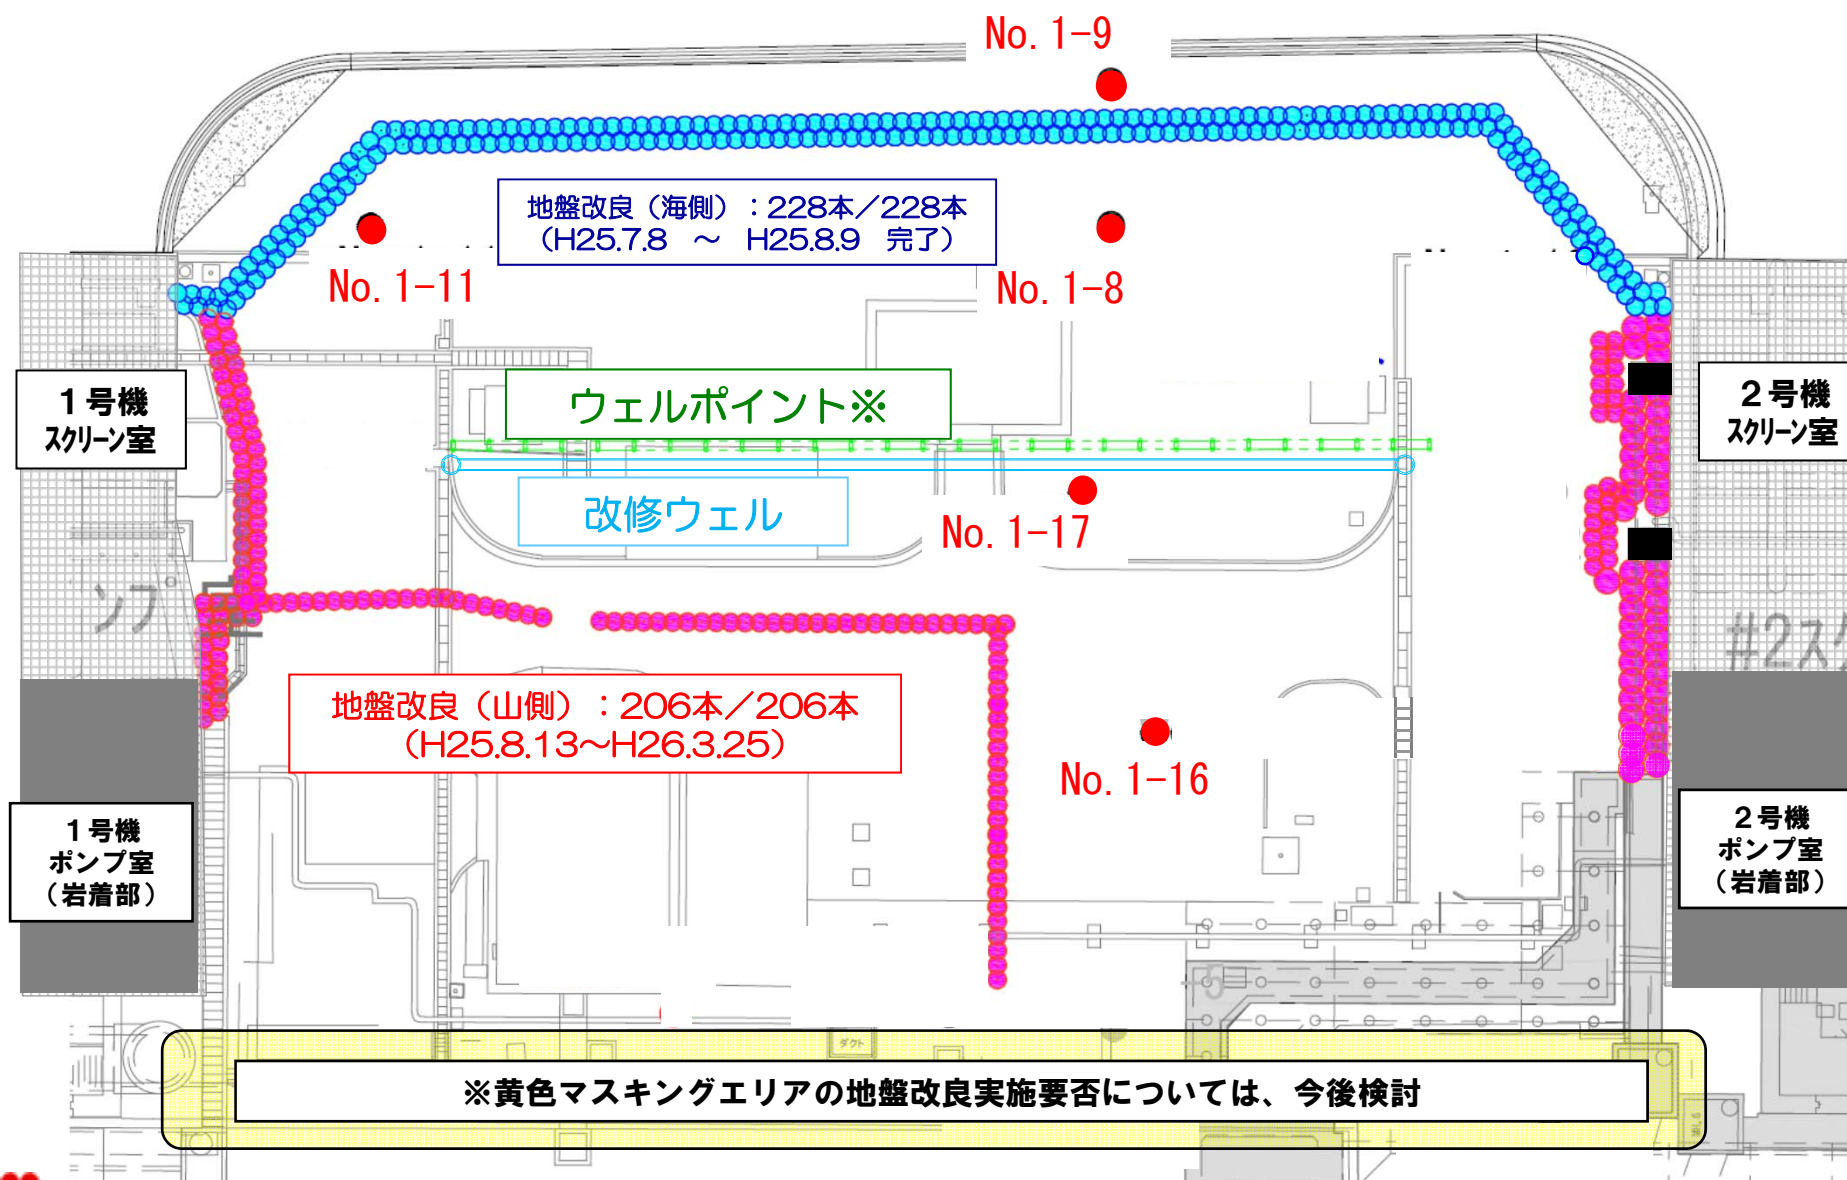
No. 1-9

地盤改良（海側）：228本／228本
（H25.7.8　～　H25.8.9　完了）

No. 1-11

No. 1-8

１号機
スクリーン室

ウェルポイント※

２号機
スクリーン室

改修ウェル

No. 1-17

地盤改良（山側）：206本／206本
（H25.8.13～H26.3.25）

No. 1-16

１号機
ポンプ室
（岩着部）

２号機
ポンプ室
（岩着部）

ダクト

※黄色マスキングエリアの地盤改良実施要否については、今後検討